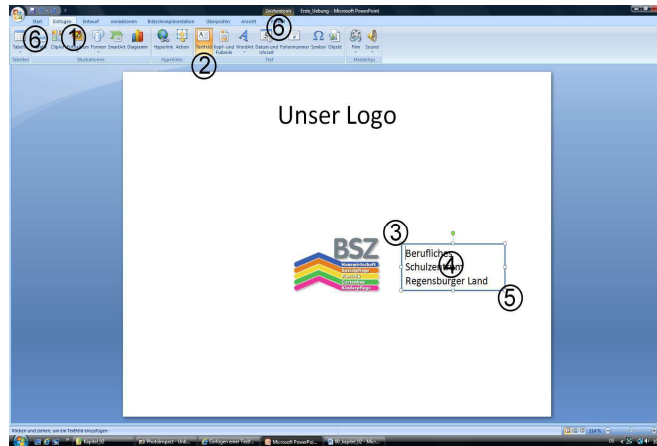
Zeichentools Erste_Übung - Microsoft PowerPoint

Start Einfügen Entwurf Animationen Bildschirmpräsentation Überprüfen Ansicht Format

Tabelle Grafik ClipArt Fotoalbum Formen SmartArt Diagramm Hyperlink Aktion Textfeld Kopf- und Fußzeile WordArt Datum und Uhrzeit Foliennummer Symbol Objekt Film Sound

Tabellen Illustrationen Hyperlinks Text Medienclips

⑥ ① ② ⑥

Unser Logo

③

BSZ

Hauswirtschaft Sozialpflege Kinderpflege

Berufliches Schulzentrum ④ Regensburger Land

⑤

Klicken und ziehen, um ein Textfeld einzufügen

Kapitel_02 Photoimpact - Unti... Einfügen einer Textf... Microsoft PowerPoi... W_Kapitel_02 - Micr...